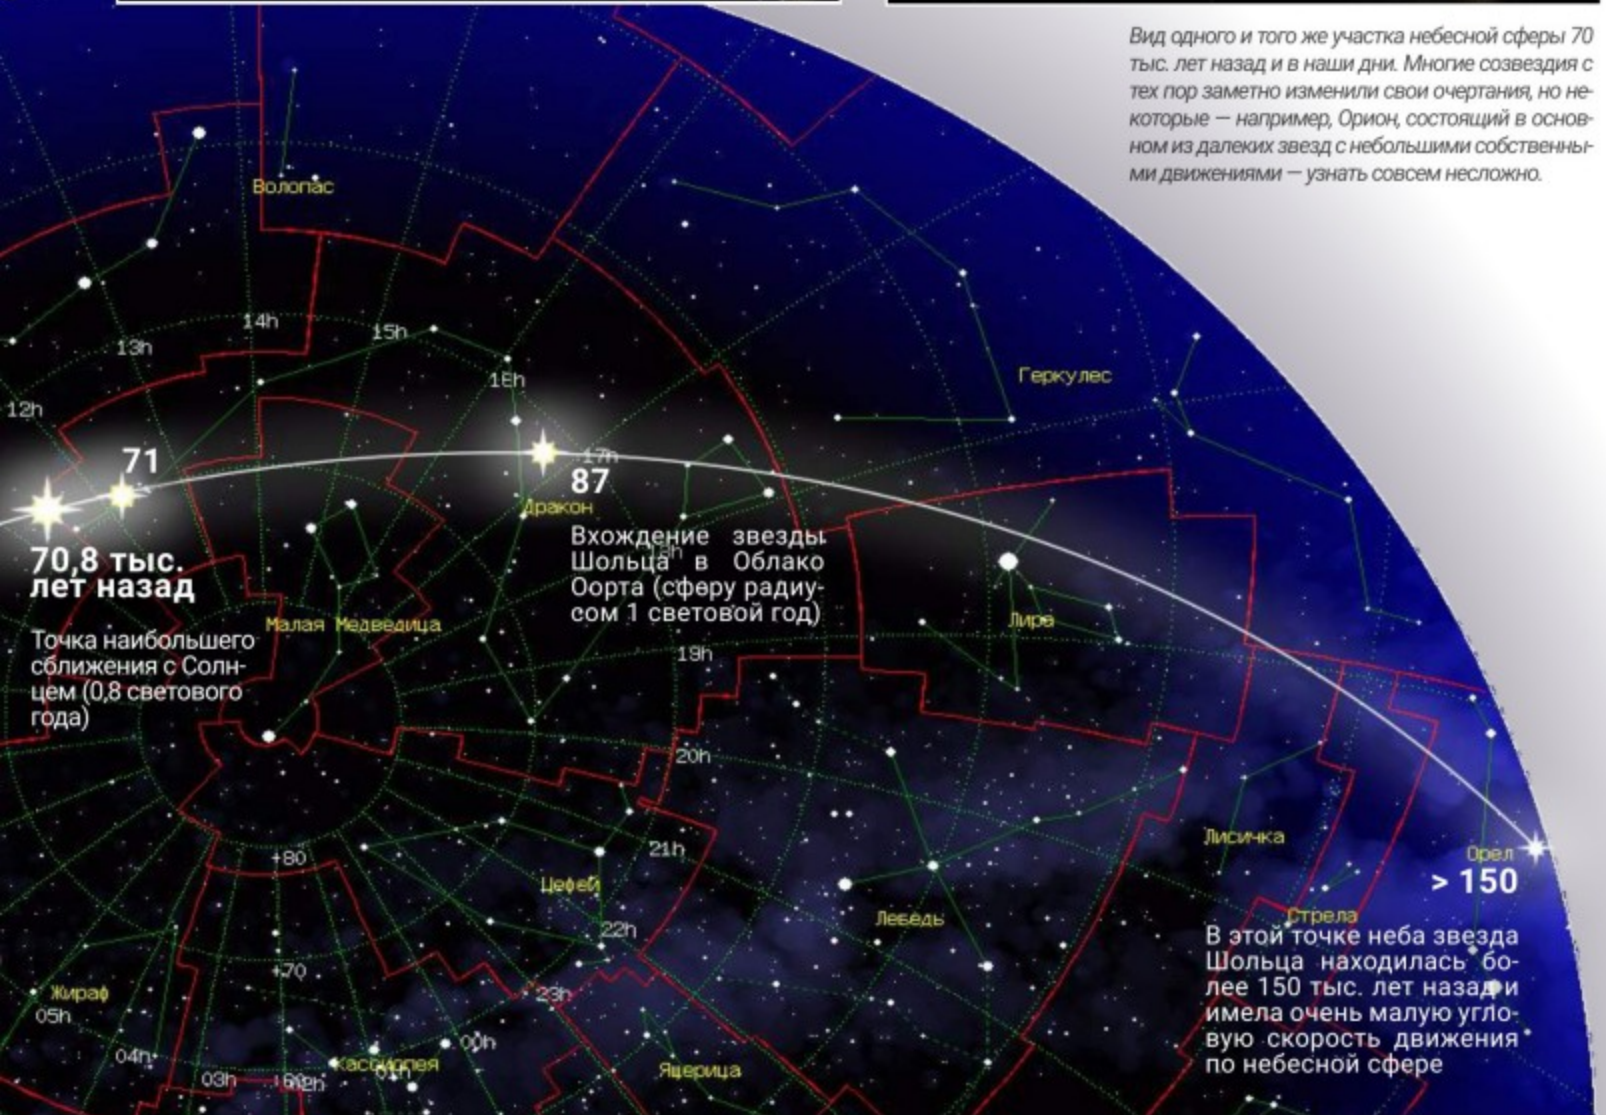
Вид одного и того же участка небесной сферы 70 тыс. лет назад и в наши дни. Многие созвездия с тех пор заметно изменили свои очертания, но некоторые — например, Орион, состоящий в основном из далеких звезд с небольшими собственными движениями — узнать совсем несложно.

Волопас

14h

13h

15h

12h

16h

Геркулес

71

17h

87

70,8 тыс. лет назад

Дракон

Вхождение звезды Шольца в Облако Оорта (сферу радиусом 1 световой год)

Точка наибольшего сближения с Солнцем (0,8 светового года)

Малая Медведица

Лира

19h

20h

Лисичка

Орел

+80

21h

> 150

Цефей

Лебедь

Стрела

22h

В этой точке неба звезда Шольца находилась более 150 тыс. лет назад и имела очень малую угловую скорость движения по небесной сфере

+70

Жираф

05h

23h

04h

00h

03h

Кассиопея

Ящерица